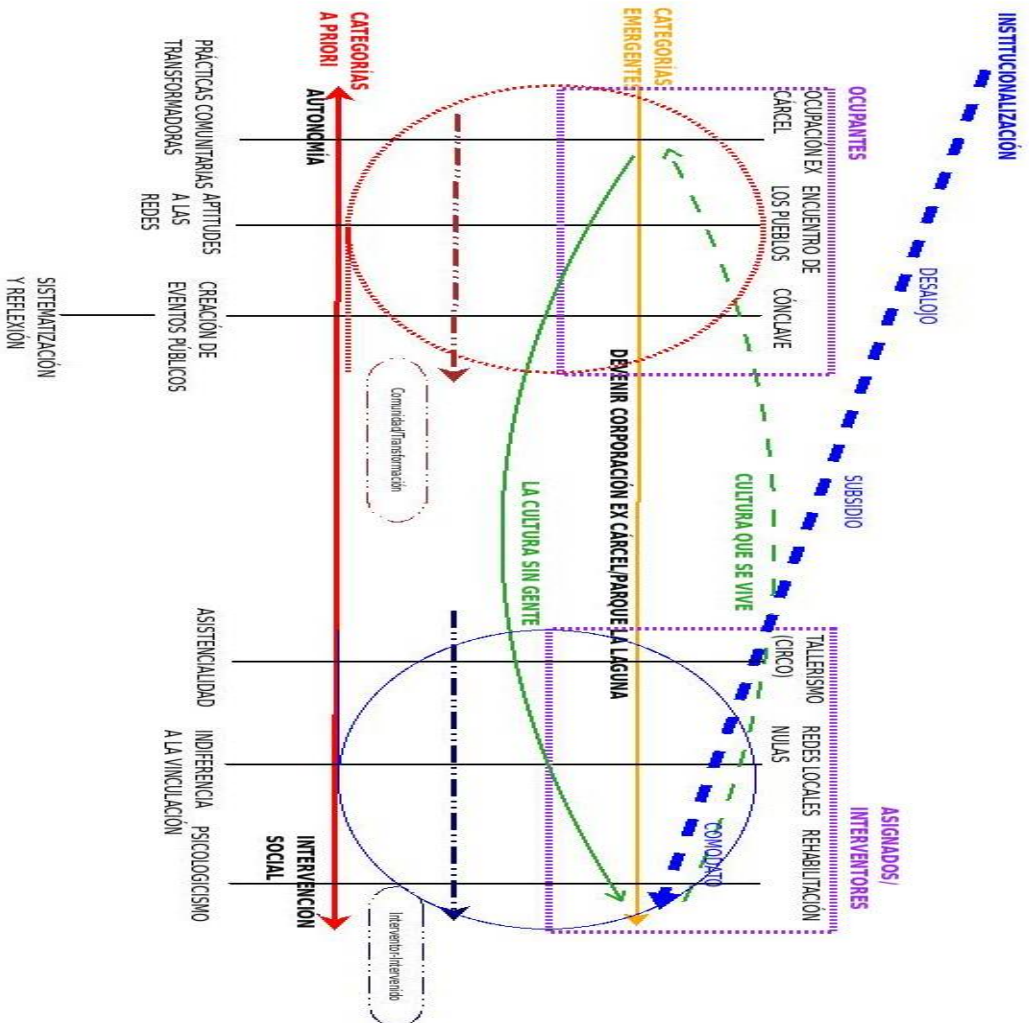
INSTITUCIONALIZACIÓN

CATEGORÍAS EMERGENTES

CATEGORÍAS A PRIORI

OCUPANTES

OCUPACIÓN EX CÁRCEL

ENCUENTRO DE LOS PUEBLOS

CÓNCLAVE

DESALOJO

AUTONOMÍA

PRÁCTICAS COMUNITARIAS TRANSFORMADORAS

APTITUDES A LAS REDES

CREACIÓN DE EVENTOS PÚBLICOS

SISTEMATIZACIÓN Y REFLEXIÓN

Comunidad/Transformación

DEVENIR CORPORACIÓN EX CÁRCEL/PARQUE LA LAGUNA

SUBSIDIO

CULTURA QUE SE VIVE

LA CULTURA SIN GENTE

ASIGNADOS/ INTERVENTORES

TALLERISMO (CIRCO)

REDES LOCALES NULAS

REHABILITACIÓN

COMODATO

ASISTENCIALIDAD

INDIFERENCIA A LA VINCULACIÓN

PSICOLOGICISMO

INTERVENCIÓN SOCIAL

Interventor/Intervenido